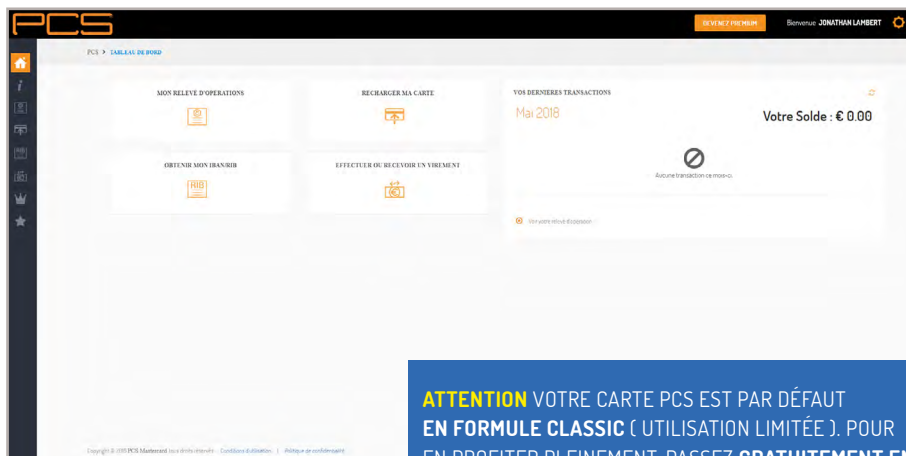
PCS

DEVENEZ PREMIUM

Bienvenue JONATHAN LAMBERT

PCS > TABLEAU DE BORD

MON RELEVE D'OPERATIONS

RECHARGER MA CARTE

VOS DERNIERES TRANSACTIONS

Mai 2018

Votre Solde : € 0.00

OBTENIR MON IBAN/RIB

RIB

EFFECTUER OU RECEVOIR UN VIREMENT

Aucune transaction ce mois-ci

Voir votre relevé d'opération

Copyright © 2018 PCS Mastercard Tous droits réservés | Conditions d'utilisation | Politique de confidentialité

ATTENTION VOTRE CARTE PCS EST PAR DÉFAUT EN FORMULE CLASSIC ( UTILISATION LIMITÉE ). POUR EN PROFITER PLEINEMENT, PASSEZ GRATUITEMENT E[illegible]